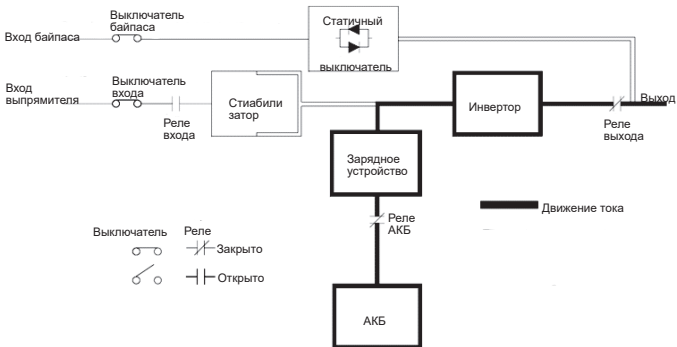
Выключатель байпаса
Вход байпаса
Статичный
выключатель
Выключатель входа
Вход выпрямителя
Реле входа
Стиабили затор
Инвертор
Выход
Реле выхода
Зарядное устройство
Реле АКБ
Движение тока
Выключатель
Реле
Закрыто
Открыто
АКБ